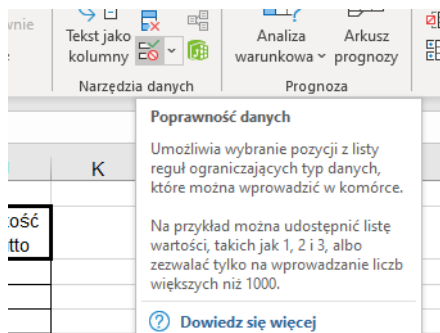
wnie

Tekst jako kolumny

Narzędzia danych

Analiza warunkowa ˅

Arkusz prognozy

Prognoza

K

tość
tto

Poprawność danych

Umożliwia wybranie pozycji z listy reguł ograniczających typ danych, które można wprowadzić w komórce.

Na przykład można udostępnić listę wartości, takich jak 1, 2 i 3, albo zezwalać tylko na wprowadzanie liczb większych niż 1000.

Dowiedz się więcej